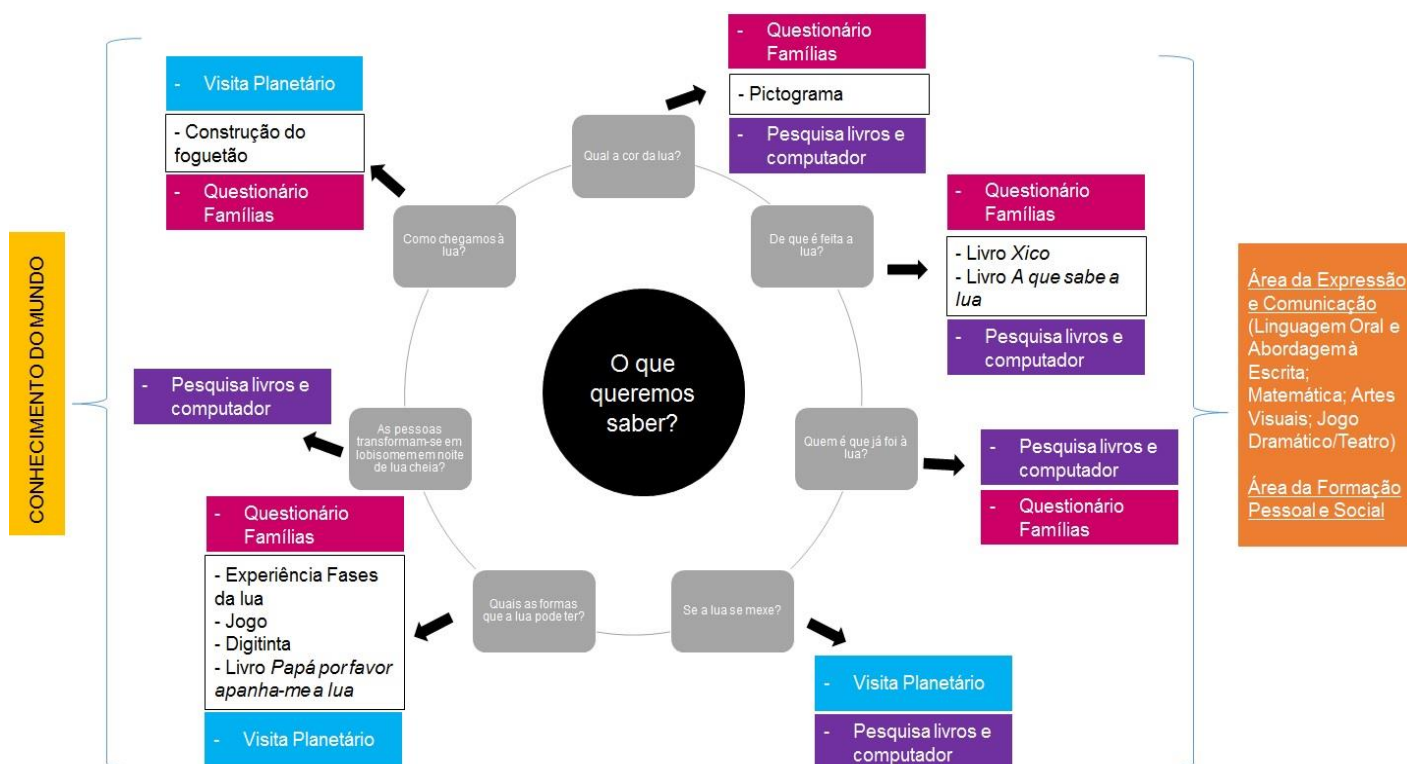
CONHECIMENTO DO MUNDO

O que queremos saber?

Qual a cor da lua?

- Questionário Famílias

- Pictograma

- Pesquisa livros e computador

De que é feita a lua?

- Questionário Famílias

- Livro *Xico*
- Livro *A que sabe a lua*

- Pesquisa livros e computador

Quem é que já foi à lua?

- Pesquisa livros e computador

- Questionário Famílias

Se a lua se mexe?

- Visita Planetário

- Pesquisa livros e computador

Quais as formas que a lua pode ter?

- Questionário Famílias

- Experiência Fases da lua
- Jogo
- Digitinta
- Livro *Papá por favor apanha-me a lua*

- Visita Planetário

As pessoas transformam-se em lobisomem em noite de lua cheia?

- Pesquisa livros e computador

Como chegamos à lua?

- Visita Planetário

- Construção do foguetão

- Questionário Famílias

Área da Expressão e Comunicação (Linguagem Oral e Abordagem à Escrita; Matemática; Artes Visuais; Jogo Dramático/Teatro)

Área da Formação Pessoal e Social